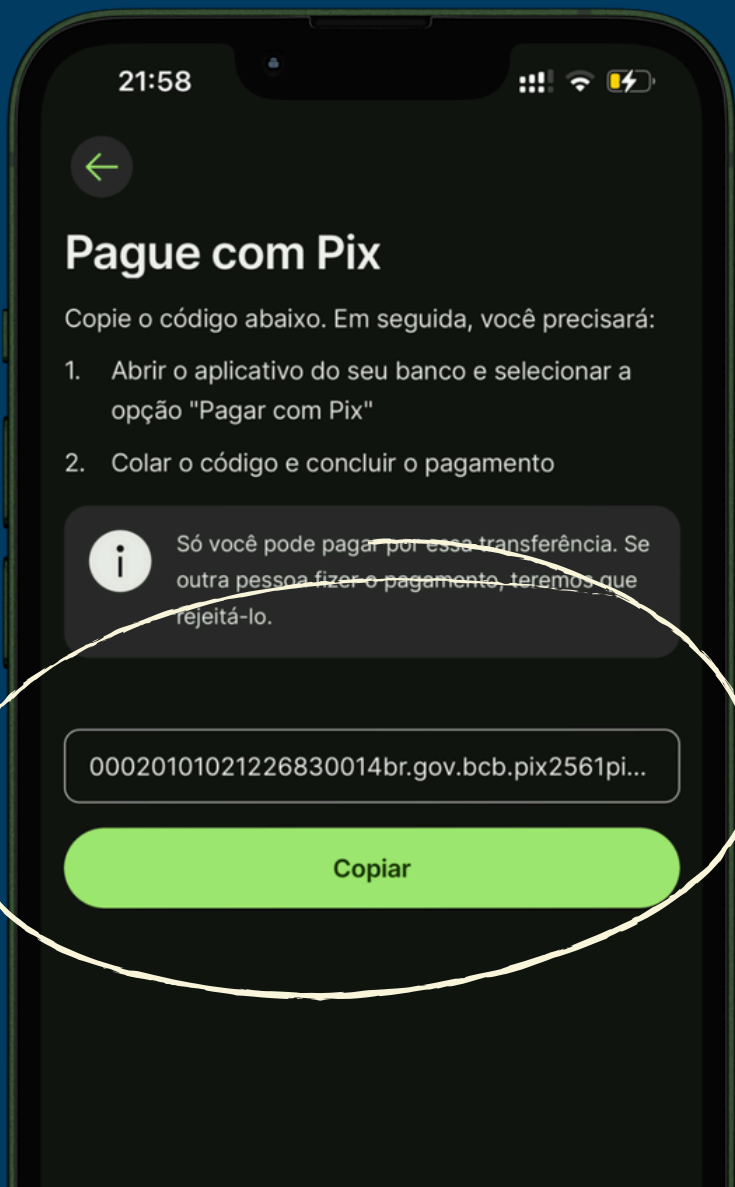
21:58

Pague com Pix

Copie o código abaixo. Em seguida, você precisará:

1. Abrir o aplicativo do seu banco e selecionar a opção "Pagar com Pix"
2. Colar o código e concluir o pagamento

Só você pode pagar por essa transferência. Se outra pessoa fizer o pagamento, teremos que rejeitá-lo.

00020101021226830014br.gov.bcb.pix2561pi...

Copiar